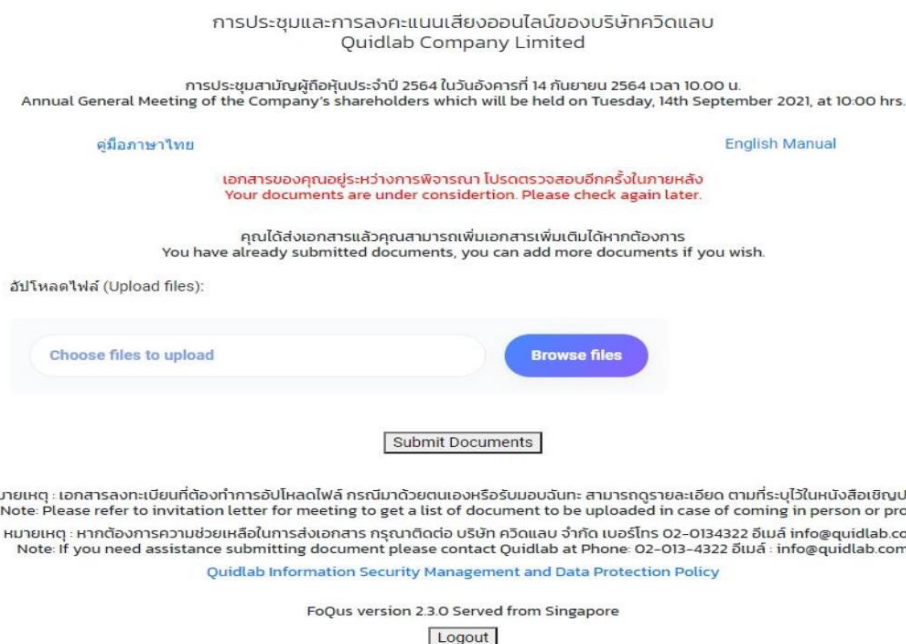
การประชุมและการลงคะแนนเสียงออนไลน์ของบริษัทควิดแลบ
Quidlab Company Limited

การประชุมสามัญผู้ถือหุ้นประจำปี 2564 ในวันอังคารที่ 14 กันยายน 2564 เวลา 10.00 น.
Annual General Meeting of the Company's shareholders which will be held on Tuesday, 14th September 2021, at 10:00 hrs.

คู่มือภาษาไทย

English Manual

เอกสารของคุณอยู่ระหว่างการพิจารณา โปรดตรวจสอบอีกครั้งในภายหลัง
Your documents are under considertion. Please check again later.

คุณได้ส่งเอกสารแล้วคุณสามารถเพิ่มเอกสารเพิ่มเติมได้หากต้องการ
You have already submitted documents, you can add more documents if you wish.

อัปโหลดไฟล์ (Upload files):

Choose files to upload

Browse files

Submit Documents

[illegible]ายเหตุ : เอกสารลงทะเบียนที่ต้องทำการอัปโหลดไฟล์ กรณีมาด้วยตนเองหรือรับมอบฉันทะ สามารถดูรายละเอียด ตามที่ระบุไว้ในหนังสือเชิญป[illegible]
Note: Please refer to invitation letter for meeting to get a list of document to be uploaded in case of coming in person or pro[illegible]

หมายเหตุ : หากต้องการความช่วยเหลือในการส่งเอกสาร กรุณาติดต่อ บริษัท ควิดแลบ จำกัด เบอร์โทร 02-0134322 อีเมล์ info@quidlab.co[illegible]
Note: If you need assistance submitting document please contact Quidlab at Phone: 02-013-4322 อีเมล์ : info@quidlab.com

Quidlab Information Security Management and Data Protection Policy

FoQus version 2.3.0 Served from Singapore

Logout